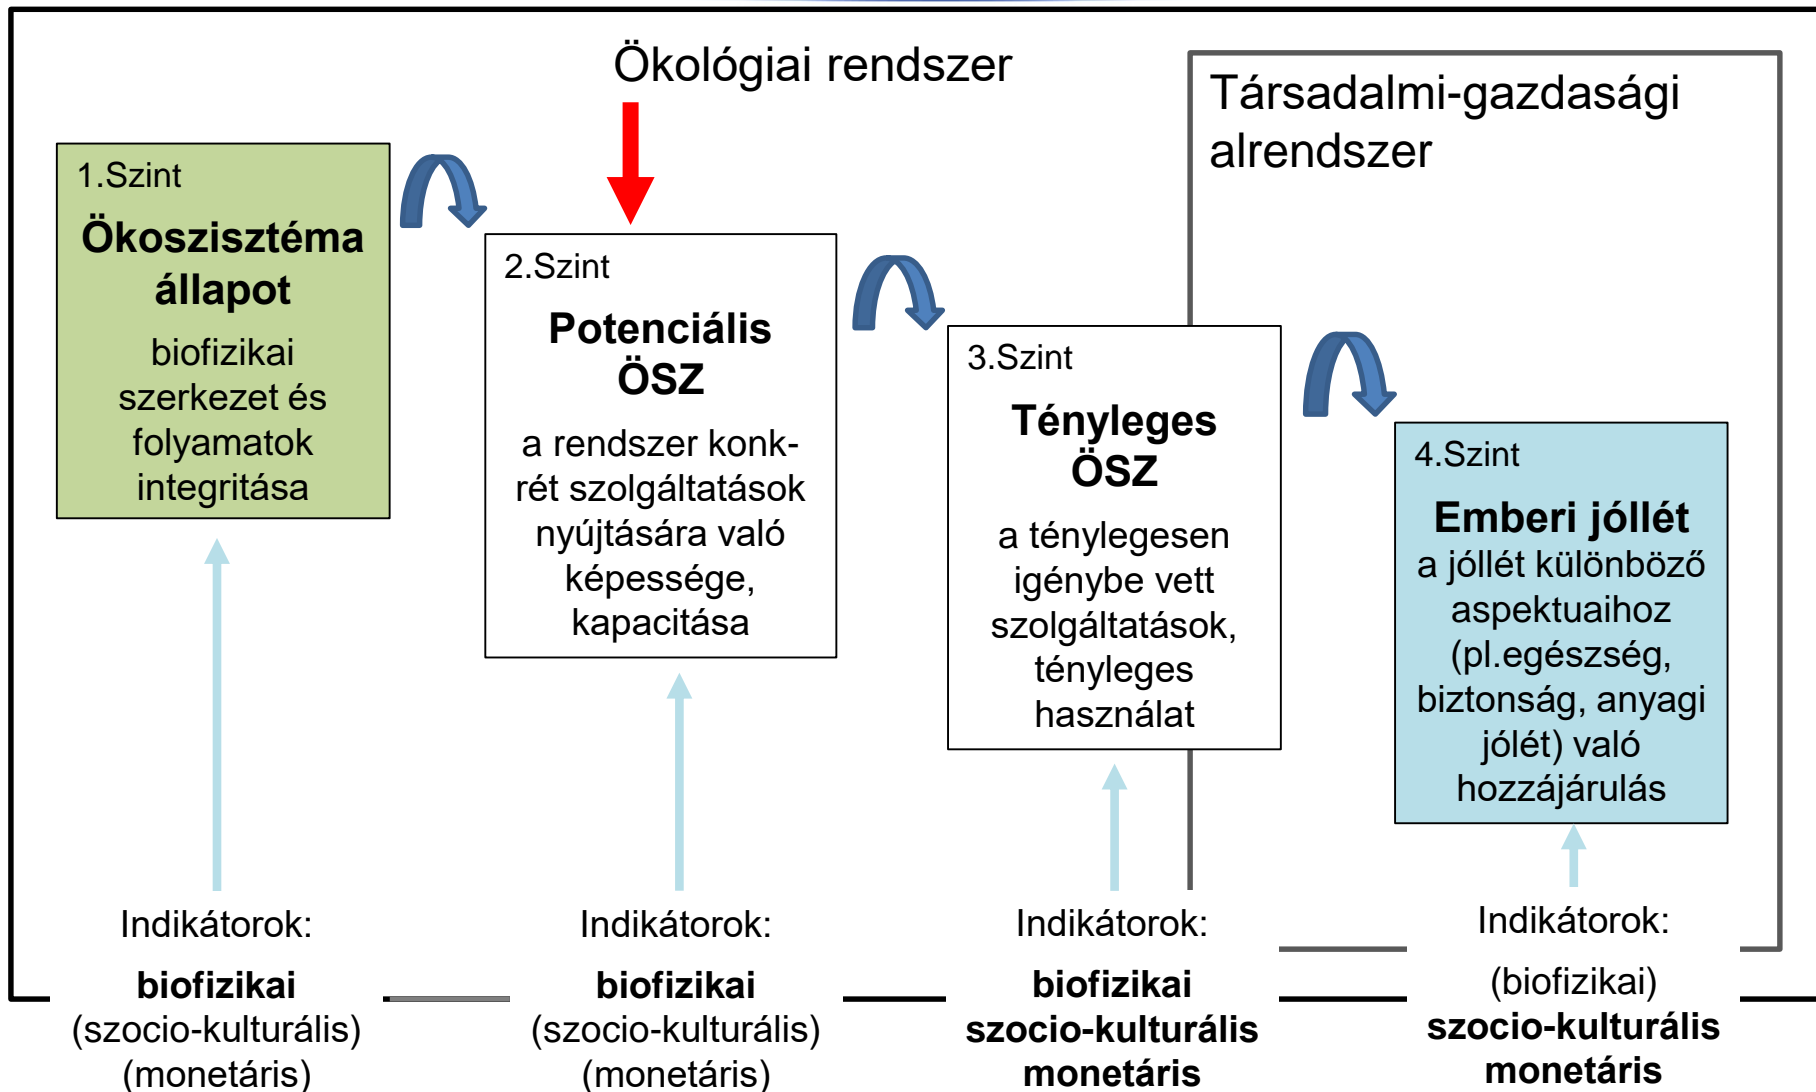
Ökológiai rendszer

Társadalmi-gazdasági alrendszer

1.Szint
Ökoszisztéma állapot
biofizikai szerkezet és folyamatok integritása

2.Szint
Potenciális ÖSZ
a rendszer konkrét szolgáltatások nyújtására való képessége, kapacitása

3.Szint
Tényleges ÖSZ
a ténylegesen igénybe vett szolgáltatások, tényleges használat

4.Szint
Emberi jóllét
a jóllét különböző aspektuaihoz (pl.egészség, biztonság, anyagi jólét) való hozzájárulás

Indikátorok:
biofizikai
(szocio-kulturális)
(monetáris)

Indikátorok:
biofizikai
(szocio-kulturális)
(monetáris)

Indikátorok:
biofizikai
szocio-kulturális
monetáris

Indikátorok:
(biofizikai)
szocio-kulturális
monetáris